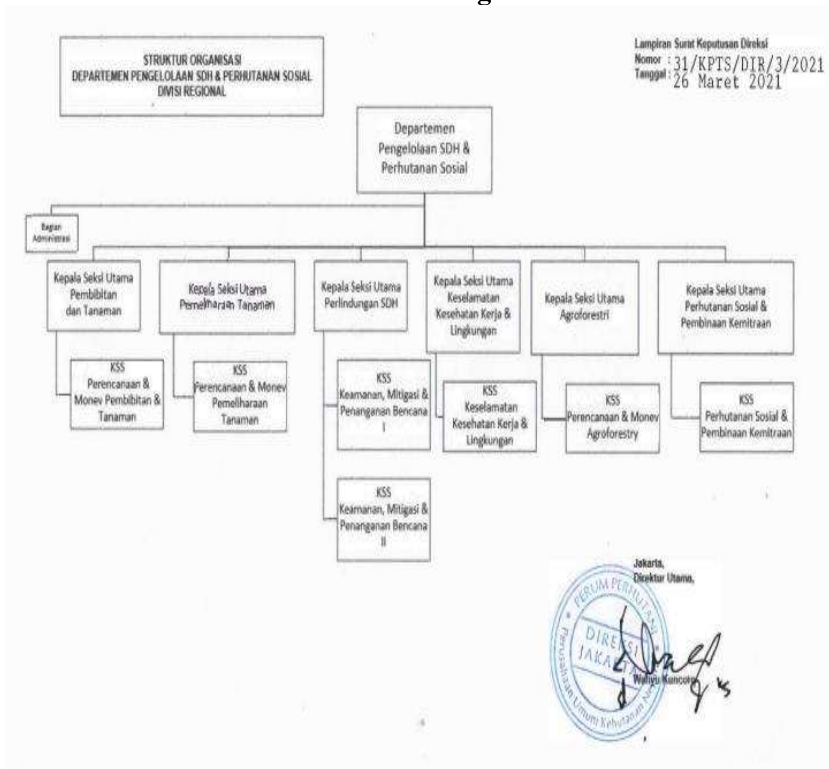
STRUKTUR ORGANISASI
DEPARTEMEN PENGELOLAAN SDH & PERHUTANAN SOSIAL
DIVISI REGIONAL

Lampiran Surat Keputusan Direksi
Nomor : 31/KPTS/DIR/3/2021
Tanggal : 26 Maret 2021

Departemen Pengelolaan SDH & Perhutanan Sosial

Bagian Administrasi

Kepala Seksi Utama Pembibitan dan Tanaman

KSS Perencanaan & Monev Pembibitan & Tanaman

Kepala Seksi Utama Pemeliharaan Tanaman

KSS Perencanaan & Monev Pemeliharaan Tanaman

Kepala Seksi Utama Perlindungan SDH

KSS Keamanan, Mitigasi & Penanganan Bencana I

KSS Keamanan, Mitigasi & Penanganan Bencana II

Kepala Seksi Utama Keselamatan Kesehatan Kerja & Lingkungan

KSS Keselamatan Kesehatan Kerja & Lingkungan

Kepala Seksi Utama Agroforestri

KSS Perencanaan & Monev Agroforestry

Kepala Seksi Utama Perhutanan Sosial & Pembinaan Kemitraan

KSS Perhutanan Sosial & Pembinaan Kemitraan

Jakarta,
Direktur Utama,

PERUM PERHUTANI
DIREKSI
JAKARTA
Perusahaan Umum Kehutanan Negara

Wahyu Kuncoro